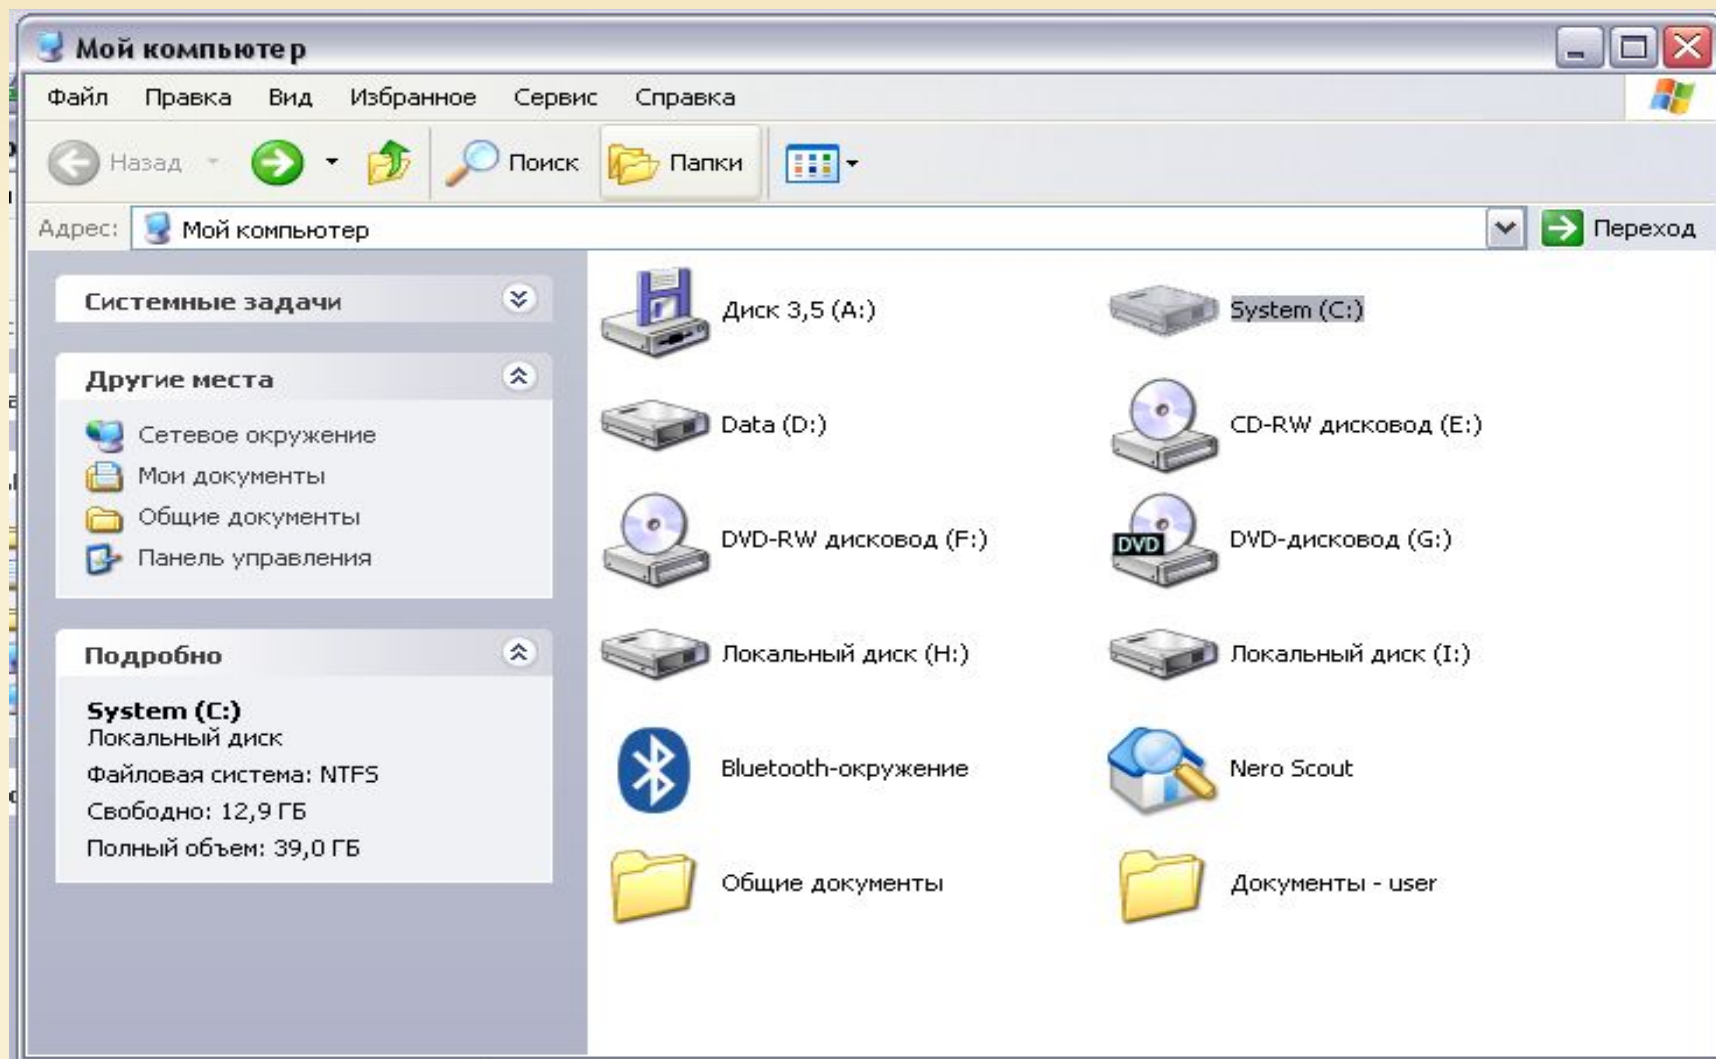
Мой компьютер

Файл Правка Вид Избранное Сервис Справка

Назад Поиск Папки

Адрес: Мой компьютер Переход

Системные задачи

Другие места

Сетевое окружение
Мои документы
Общие документы
Панель управления

Подробно

System (C:)
Локальный диск
Файловая система: NTFS
Свободно: 12,9 ГБ
Полный объем: 39,0 ГБ

Диск 3,5 (A:)
System (C:)
Data (D:)
CD-RW дисковод (E:)
DVD-RW дисковод (F:)
DVD DVD-дисковод (G:)
Локальный диск (H:)
Локальный диск (I:)
Bluetooth-окружение
Nero Scout
Общие документы
Документы - user